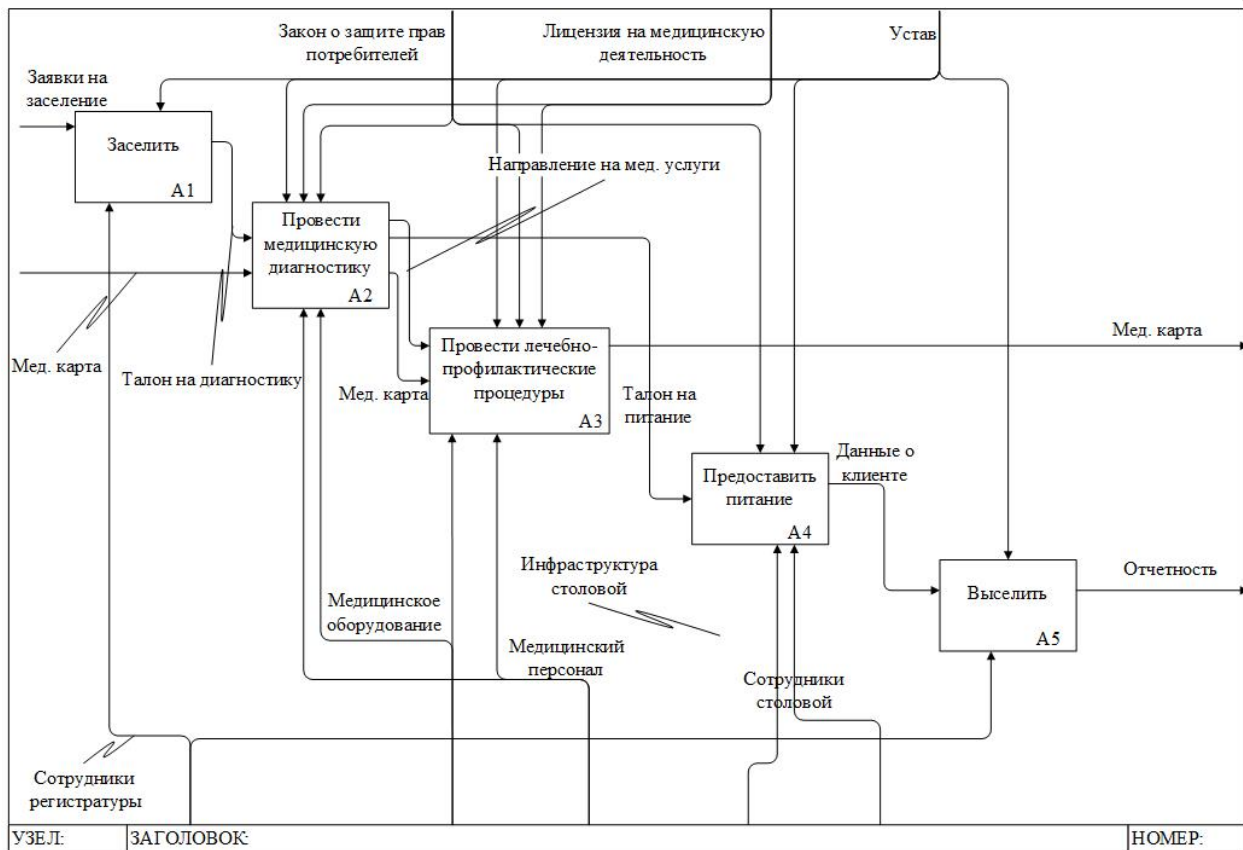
Закон о защите прав потребителей

Лицензия на медицинскую деятельность

Устав

Заявки на заселение

Заселить

A1

Направление на мед. услуги

Провести медицинскую диагностику

A2

Провести лечебно-профилактические процедуры

A3

Мед. карта

Мед. карта

Талон на диагностику

Мед. карта

Талон на питание

Данные о клиенте

Предоставить питание

A4

Инфраструктура столовой

Выселить

A5

Отчетность

Медицинское оборудование

Медицинский персонал

Сотрудники столовой

Сотрудники регистратуры

УЗЕЛ:

ЗАГОЛОВОК:

НОМЕР: